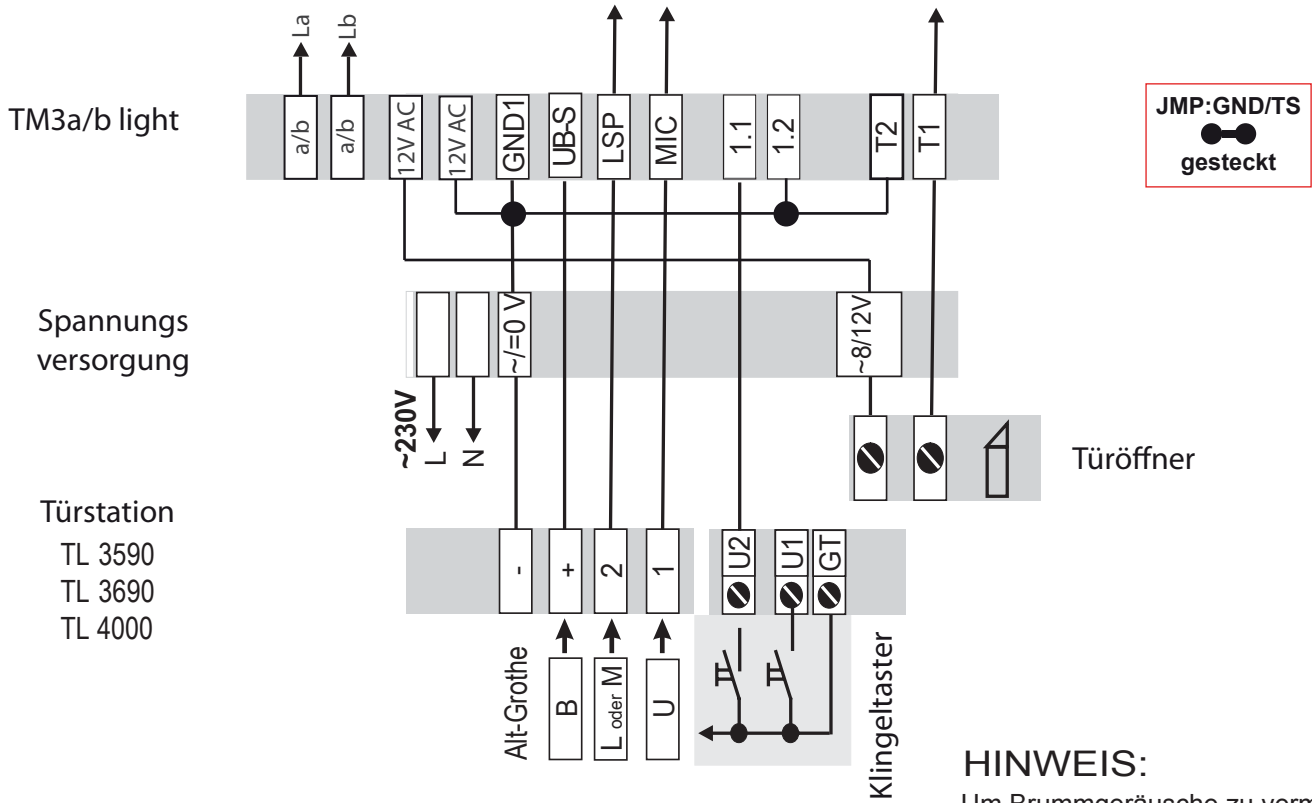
La
Lb

TM3a/b light

a/b
a/b
12V AC
12V AC
GND1
UB-S
LSP
MIC
1.1
1.2
T2
T1

JMP:GND/TS
gesteckt

Spannungs
versorgung

~/=0 V
~8/12V

~230V
L
N

Türöffner

Türstation
TL 3590
TL 3690
TL 4000

-
+
2
1
U2
U1
GT

Alt-Grothe
B
L oder M
U

Klingeltaster

HINWEIS:
Um Brummgeräusche zu verm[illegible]